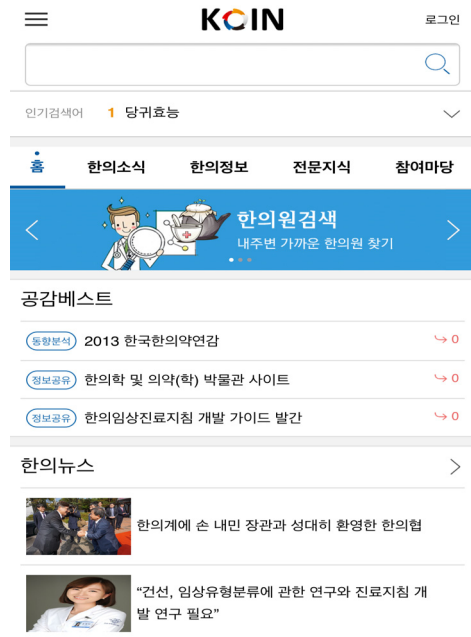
KOIN

로그인

인기검색어 1 당귀효능

홈 한의소식 한의정보 전문지식 참여마당

한의원검색
내주변 가까운 한의원 찾기

공감베스트

동향분석 2013 한국한의약연감 0

정보공유 한의학 및 의약(학) 박물관 사이트 0

정보공유 한의임상진료지침 개발 가이드 발간 0

한의뉴스

한의계에 손 내민 장관과 성대히 환영한 한의협

"건선, 임상유형분류에 관한 연구와 진료지침 개발 연구 필요"